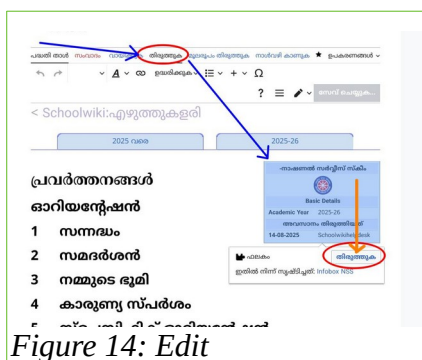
വായിക്കുക സംവാദം നാൾവഴി തിരുത്തുക മൂലരൂപം തിരുത്തുക നാൾവഴി കാണുക ★ ഉപകരണങ്ങൾ
A ഉദ്ധരിക്കുക
? ≡ സേവ് ചെയ്യുക...

< Schoolwiki:എഴുത്തുകളരി

2025 വരെ

2025-26

പ്രവർത്തനങ്ങൾ

ഓറിയന്റേഷൻ

1 സന്നദ്ധം

2 സമദർശൻ

3 നമ്മുടെ ഭൂമി

4 കാരുണ്യ സ്പർശം

5 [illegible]

-നാഷണൽ സർവ്വീസ് സ്കീം-

Basic Details

Academic Year 2025-26

അവസാനം തിരുത്തിയത്

14-08-2025 Schoolwikihelpdesk

ഫലകം

തിരുത്തുക

ഇതിൽ നിന്ന് സൃഷ്ടിച്ചത്: Infobox NSS

Figure 14: Edit